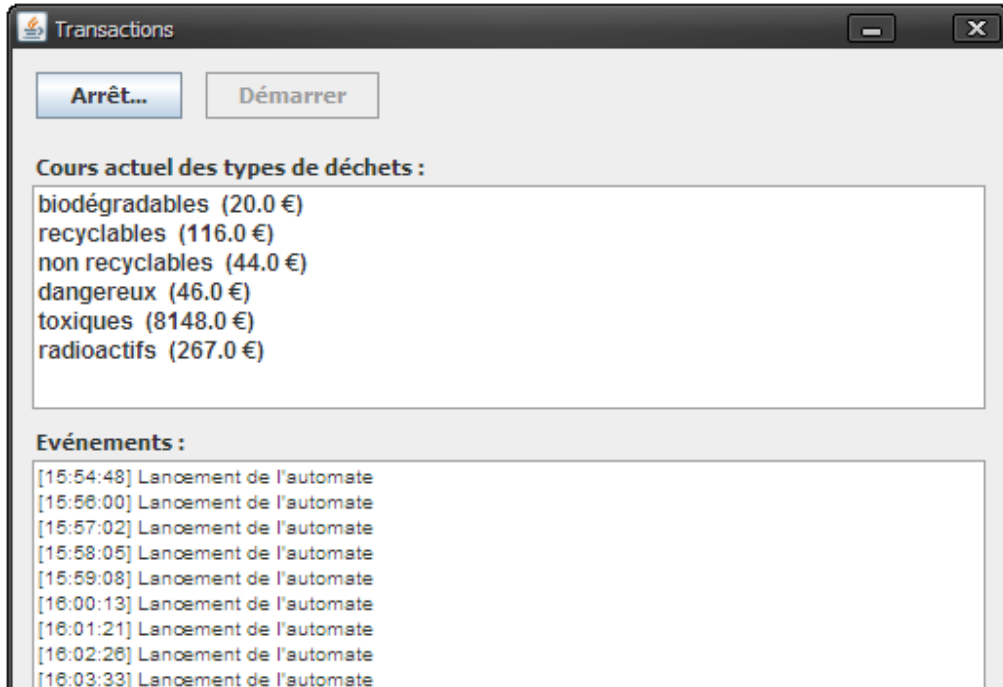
Transactions

Arrêt...

Démarrer

Cours actuel des types de déchets :

biodégradables (20.0 €)
recyclables (116.0 €)
non recyclables (44.0 €)
dangereux (46.0 €)
toxiques (8148.0 €)
radioactifs (267.0 €)

Evénements :

[15:54:48] Lancement de l'automate
[15:56:00] Lancement de l'automate
[15:57:02] Lancement de l'automate
[15:58:05] Lancement de l'automate
[15:59:08] Lancement de l'automate
[16:00:13] Lancement de l'automate
[16:01:21] Lancement de l'automate
[16:02:26] Lancement de l'automate
[16:03:33] Lancement de l'automate